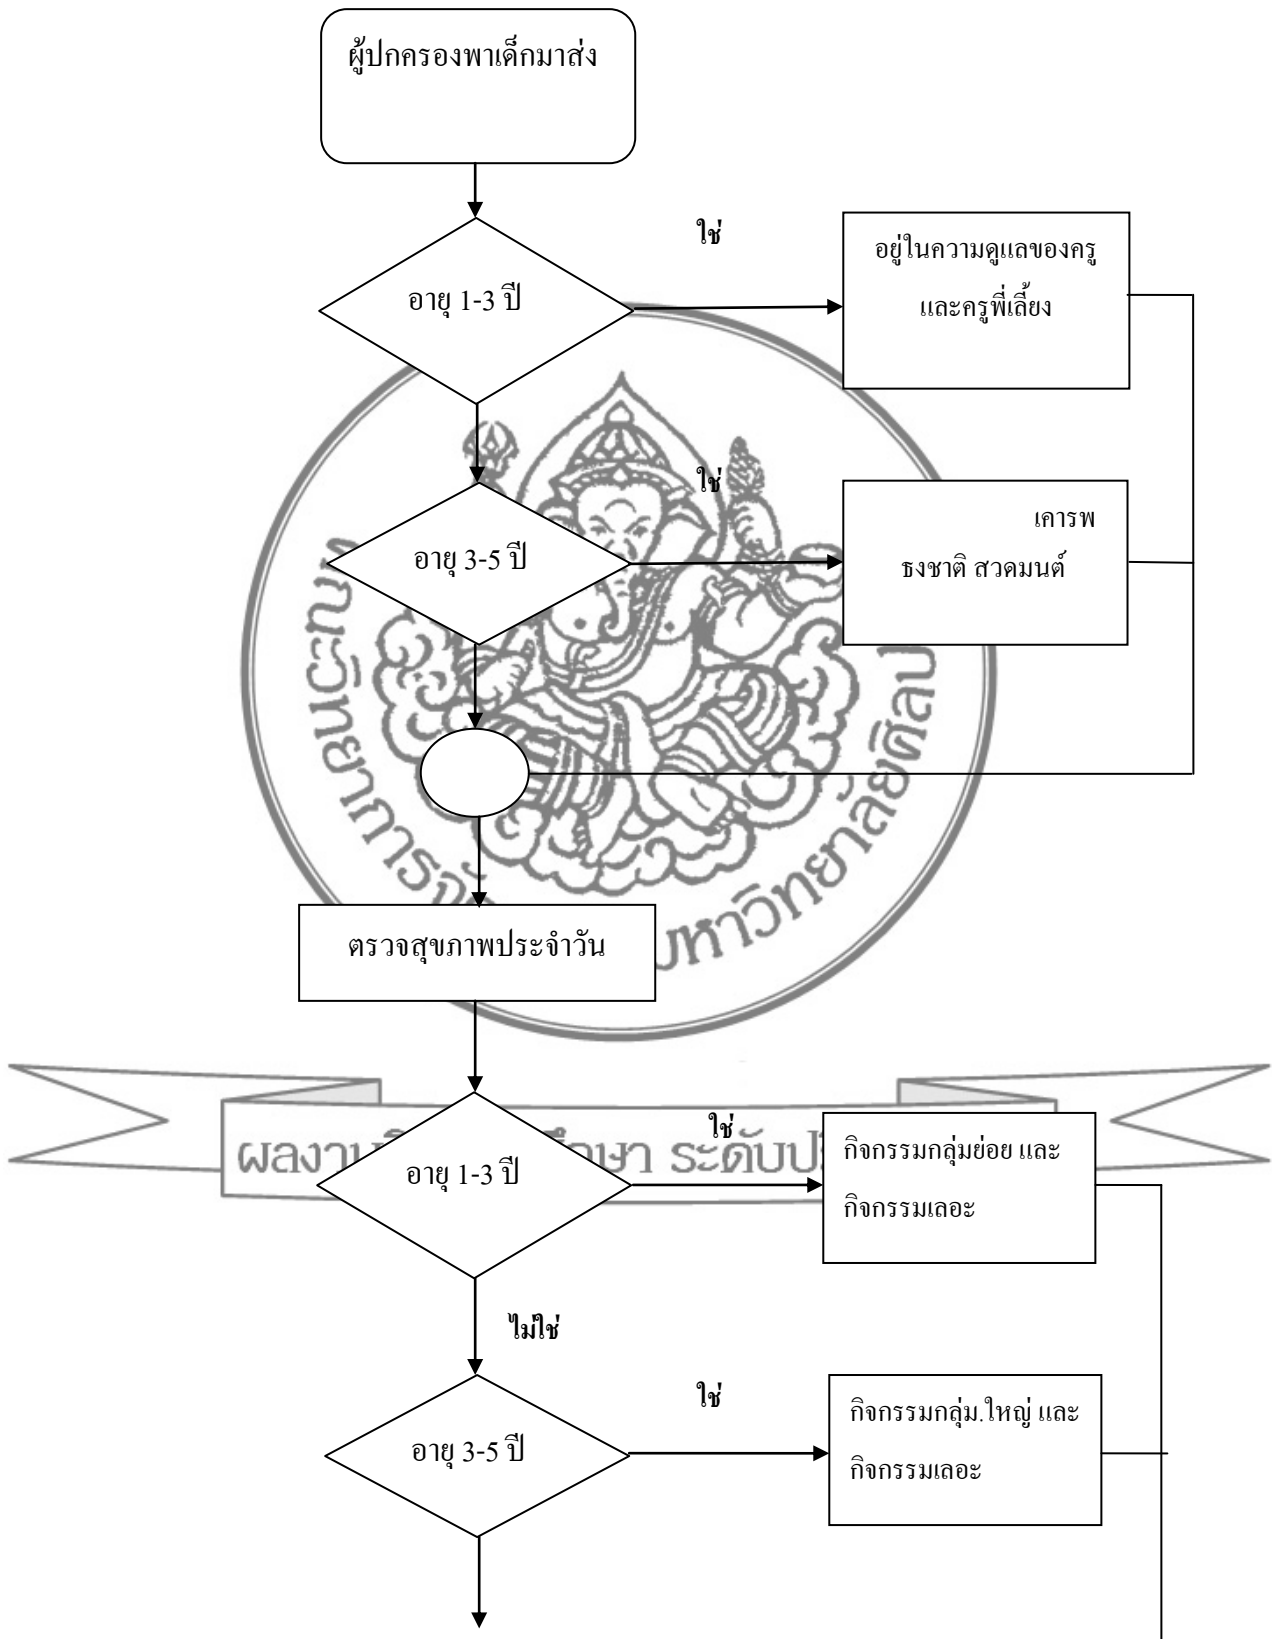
ผู้ปกครองพาเด็กมาส่ง

อายุ 1-3 ปี

ใช่

อยู่ในความดูแลของครู และครูพี่เลี้ยง

อายุ 3-5 ปี

ใช่

เคารพ ธงชาติ สวดมนต์

ตรวจสุขภาพประจำวัน

ผลงาน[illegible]ศึกษา ระดับป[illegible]

อายุ 1-3 ปี

ใช่

กิจกรรมกลุ่มย่อย และ กิจกรรมเลอะ

ไม่ใช่

อายุ 3-5 ปี

ใช่

กิจกรรมกลุ่ม.ใหญ่ และ กิจกรรมเลอะ